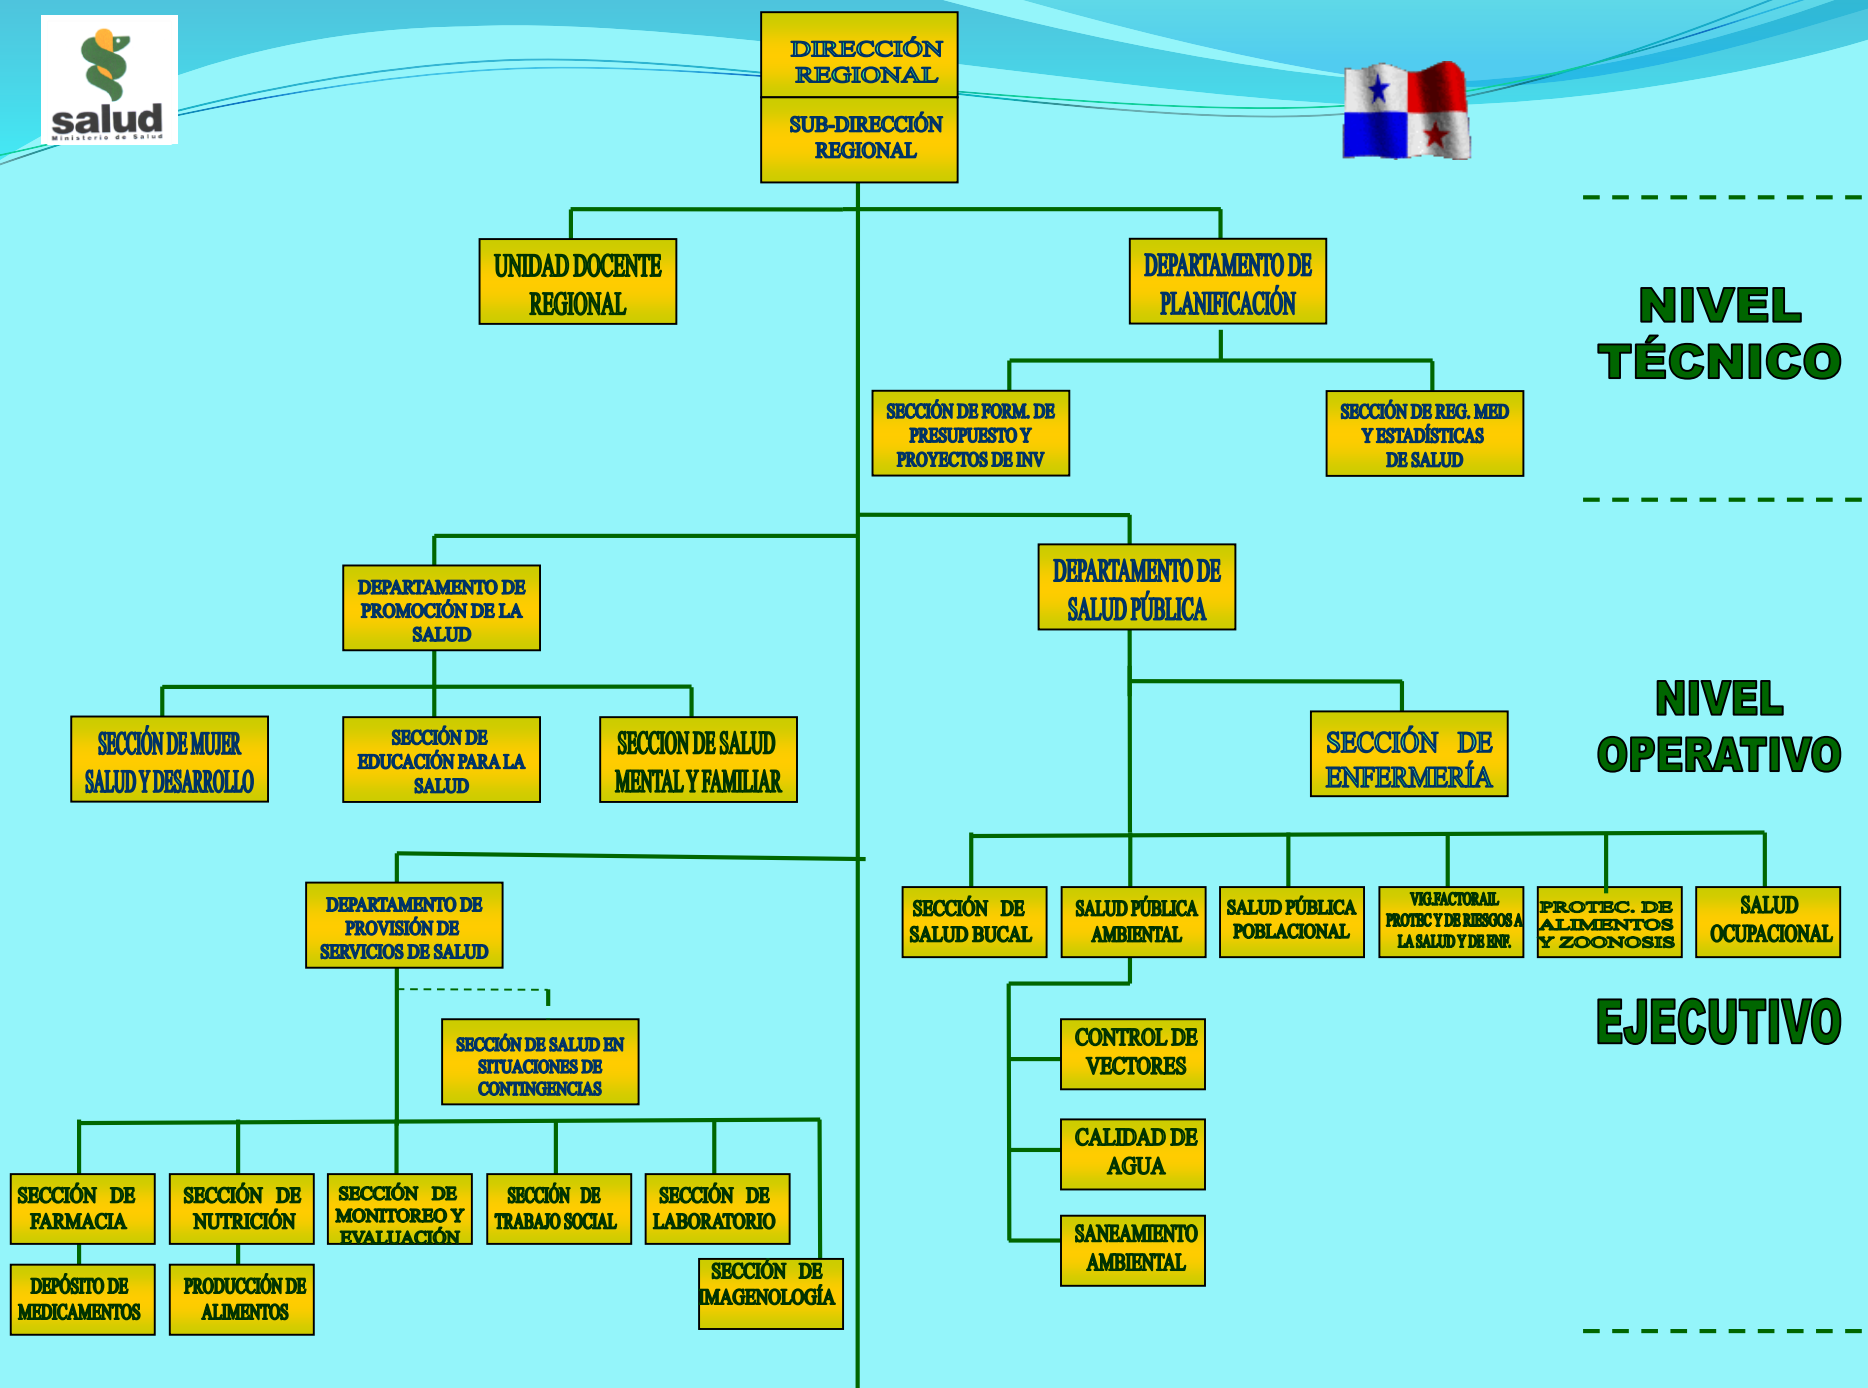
salud
Ministerio de Salud

DIRECCIÓN REGIONAL

SUB-DIRECCIÓN REGIONAL

UNIDAD DOCENTE REGIONAL

DEPARTAMENTO DE PLANIFICACIÓN

NIVEL TÉCNICO

SECCIÓN DE FORM. DE PRESUPUESTO Y PROYECTOS DE INV

SECCIÓN DE REG. MED Y ESTADÍSTICAS DE SALUD

DEPARTAMENTO DE PROMOCIÓN DE LA SALUD

DEPARTAMENTO DE SALUD PÚBLICA

NIVEL OPERATIVO

SECCIÓN DE MUJER SALUD Y DESARROLLO

SECCIÓN DE EDUCACIÓN PARA LA SALUD

SECCION DE SALUD MENTAL Y FAMILIAR

SECCIÓN DE ENFERMERÍA

DEPARTAMENTO DE PROVISIÓN DE SERVICIOS DE SALUD

SECCIÓN DE SALUD BUCAL

SALUD PÚBLICA AMBIENTAL

SALUD PÚBLICA POBLACIONAL

VIG.FACTOR.AL PROTEC Y DE RIESGOS A LA SALUD Y DE ENF.

PROTEC. DE ALIMENTOS Y ZOONOSIS

SALUD OCUPACIONAL

EJECUTIVO

SECCIÓN DE SALUD EN SITUACIONES DE CONTINGENCIAS

CONTROL DE VECTORES

CALIDAD DE AGUA

SANEAMIENTO AMBIENTAL

SECCIÓN DE FARMACIA

SECCIÓN DE NUTRICIÓN

SECCIÓN DE MONITOREO Y EVALUACIÓN

SECCIÓN DE TRABAJO SOCIAL

SECCIÓN DE LABORATORIO

DEPÓSITO DE MEDICAMENTOS

PRODUCCIÓN DE ALIMENTOS

SECCIÓN DE IMAGENOLOGÍA